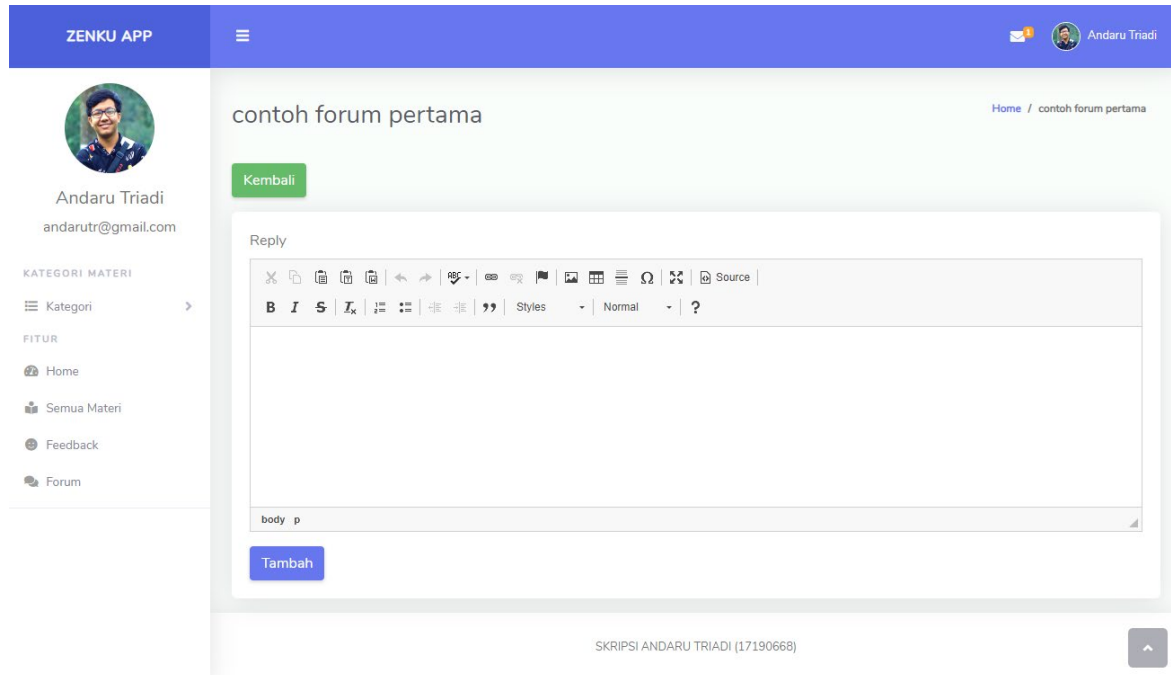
ZENKU APP

Andaru Triadi

Andaru Triadi
andarutr@gmail.com

KATEGORI MATERI
Kategori
FITUR
Home
Semua Materi
Feedback
Forum

contoh forum pertama

Home / contoh forum pertama

Kembali

Reply

Source

B I S $I_x$ 99 Styles Normal ?

body p

Tambah

SKRIPSI ANDARU TRIADI (17190668)